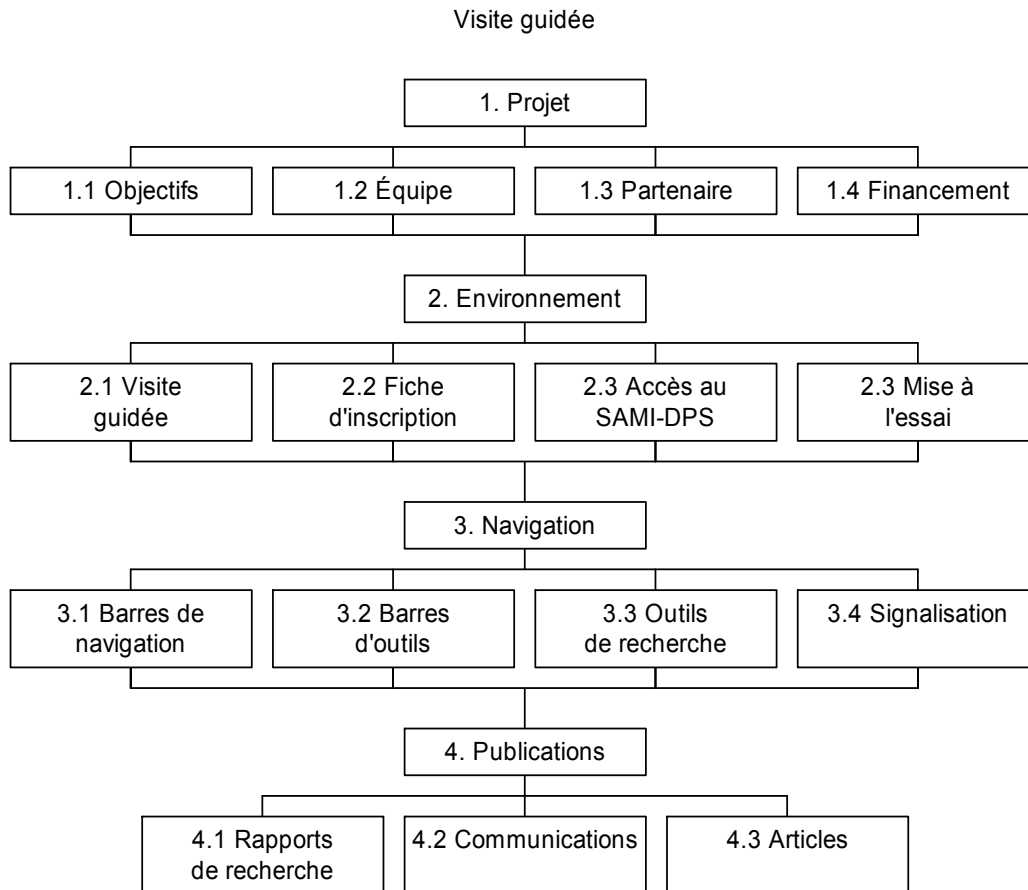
Visite guidée

1. Projet

1.1 Objectifs

1.2 Équipe

1.3 Partenaire

1.4 Financement

2. Environnement

2.1 Visite guidée

2.2 Fiche d'inscription

2.3 Accès au SAMI-DPS

2.3 Mise à l'essai

3. Navigation

3.1 Barres de navigation

3.2 Barres d'outils

3.3 Outils de recherche

3.4 Signalisation

4. Publications

4.1 Rapports de recherche

4.2 Communications

4.3 Articles